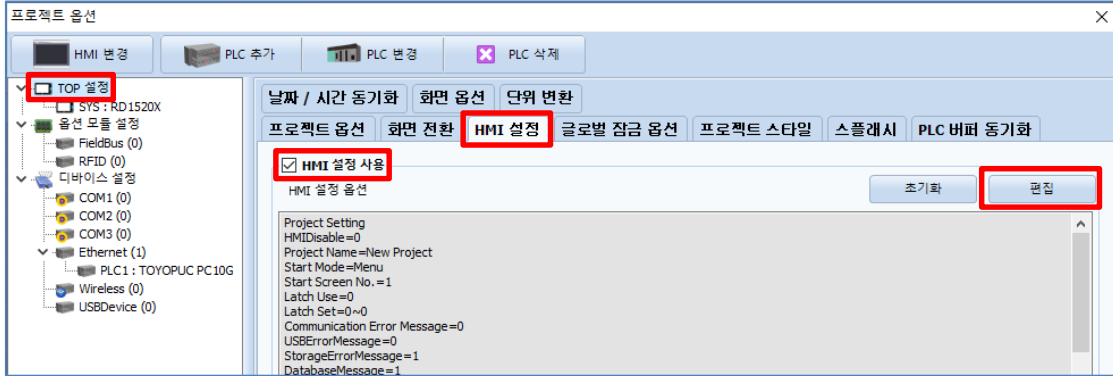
프로젝트 옵션

×

HMI 변경
PLC 추가
PLC 변경
PLC 삭제

TOP 설정
SYS : RD1520X
옵션 모듈 설정
FieldBus (0)
RFID (0)
디바이스 설정
COM1 (0)
COM2 (0)
COM3 (0)
Ethernet (1)
PLC1 : TOYOPUC PC10G
Wireless (0)
USBDevice (0)

날짜 / 시간 동기화
화면 옵션
단위 변환
프로젝트 옵션
화면 전환
HMI 설정
글로벌 잠금 옵션
프로젝트 스타일
스플래시
PLC 버퍼 동기화

HMI 설정 사용
HMI 설정 옵션
초기화
편집

Project Setting
HMIDisable=0
Project Name=New Project
Start Mode=Menu
Start Screen No.=1
Latch Use=0
Latch Set=0~0
Communication Error Message=0
USBErrorMessage=0
StorageErrorMessage=1
DatabaseMessage=1